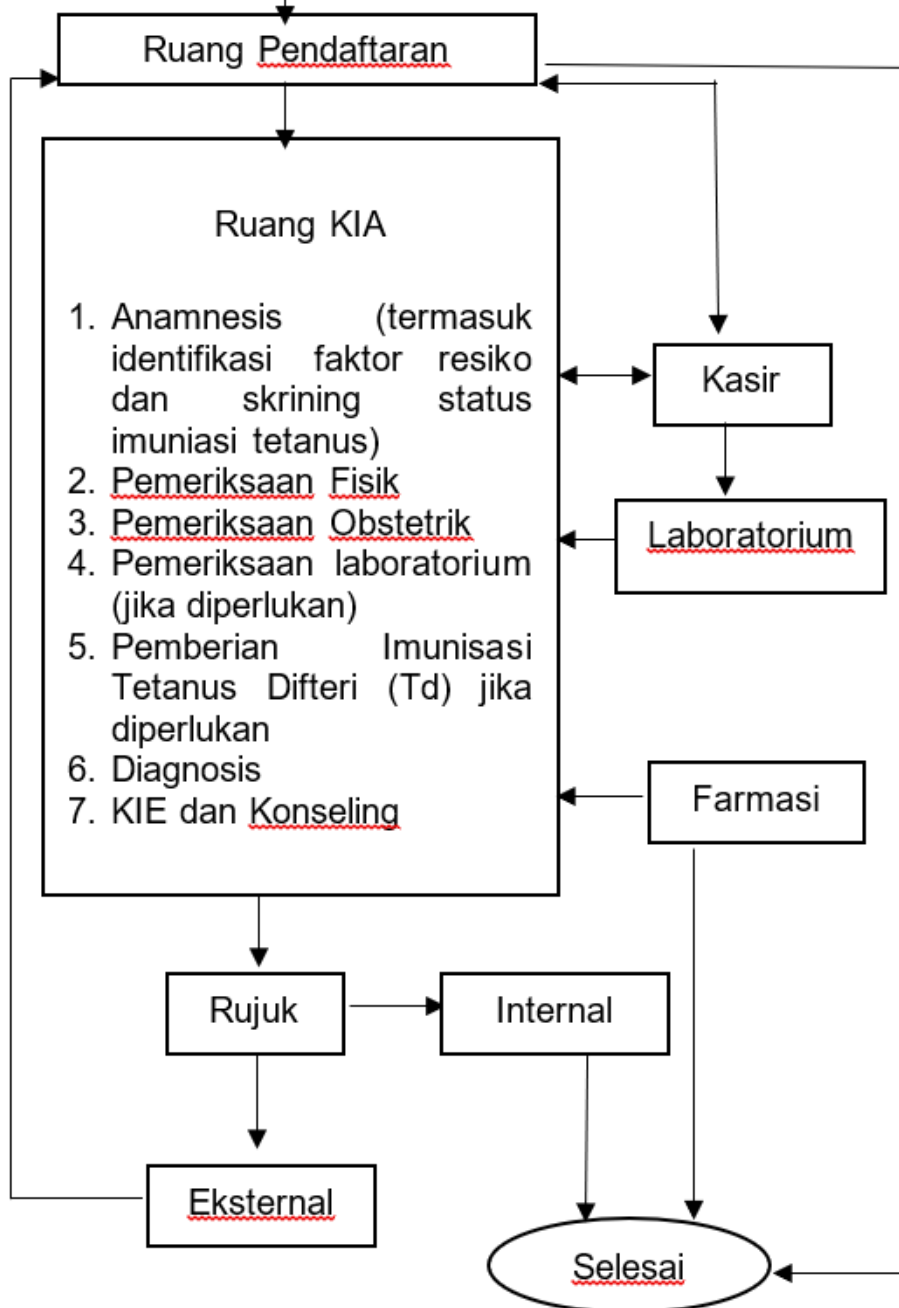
Ruang Pendaftaran

Ruang KIA

1. Anamnesis (termasuk identifikasi faktor resiko dan skrining status imuniasi tetanus)
2. Pemeriksaan Fisik
3. Pemeriksaan Obstetrik
4. Pemeriksaan laboratorium (jika diperlukan)
5. Pemberian Imunisasi Tetanus Difteri (Td) jika diperlukan
6. Diagnosis
7. KIE dan Konseling

Kasir

Laboratorium

Farmasi

Rujuk

Internal

Eksternal

Selesai